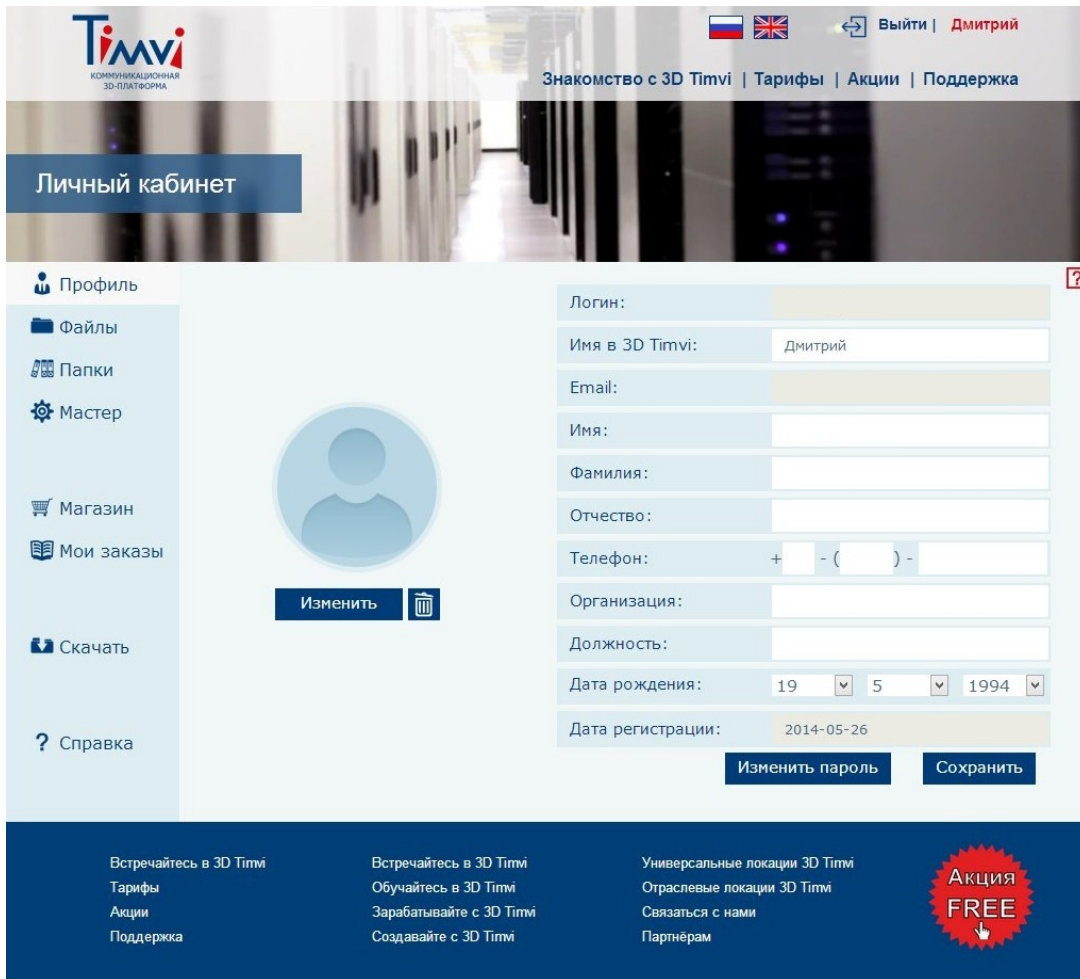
Timvi
КОММУНИКАЦИОННАЯ 3D-ПЛАТФОРМА

Выйти | Дмитрий

Знакомство с 3D Timvi | Тарифы | Акции | Поддержка

Личный кабинет

Профиль
Файлы
Папки
Мастер
Магазин
Мои заказы
Скачать
? Справка

Изменить

| | |
|---|---|
| Логин: | |
| Имя в 3D Timvi: | Дмитрий |
| Email: | |
| Имя: | |
| Фамилия: | |
| Отчество: | |
| Телефон: | + - ( ) - |
| Организация: | |
| Должность: | |
| Дата рождения: | 19 5 1994 |
| Дата регистрации: | 2014-05-26 |

Изменить пароль
Сохранить

Встречайтесь в 3D Timvi
Тарифы
Акции
Поддержка

Встречайтесь в 3D Timvi
Обучайтесь в 3D Timvi
Зарабатывайте с 3D Timvi
Создавайте с 3D Timvi

Универсальные локации 3D Timvi
Отраслевые локации 3D Timvi
Связаться с нами
Партнёрам

Акция FREE